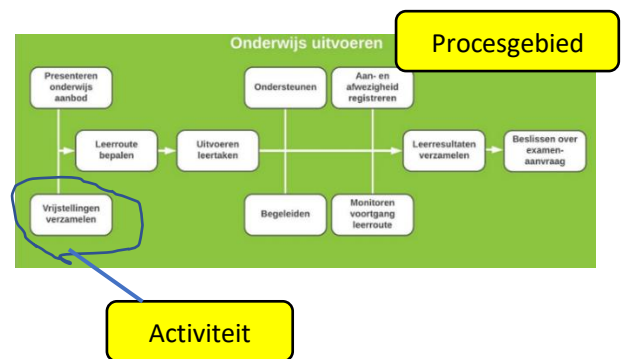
Onderwijs uitvoeren

Procesgebied

Presenteren onderwijs aanbod

Ondersteunen

Aan- en afwezigheid registreren

Leerroute bepalen

Uitvoeren leertaken

Leerresultaten verzamelen

Beslissen over examen-aanvraag

Vrijstellingen verzamelen

Begeleiden

Monitoren voortgang leerroute

Activiteit